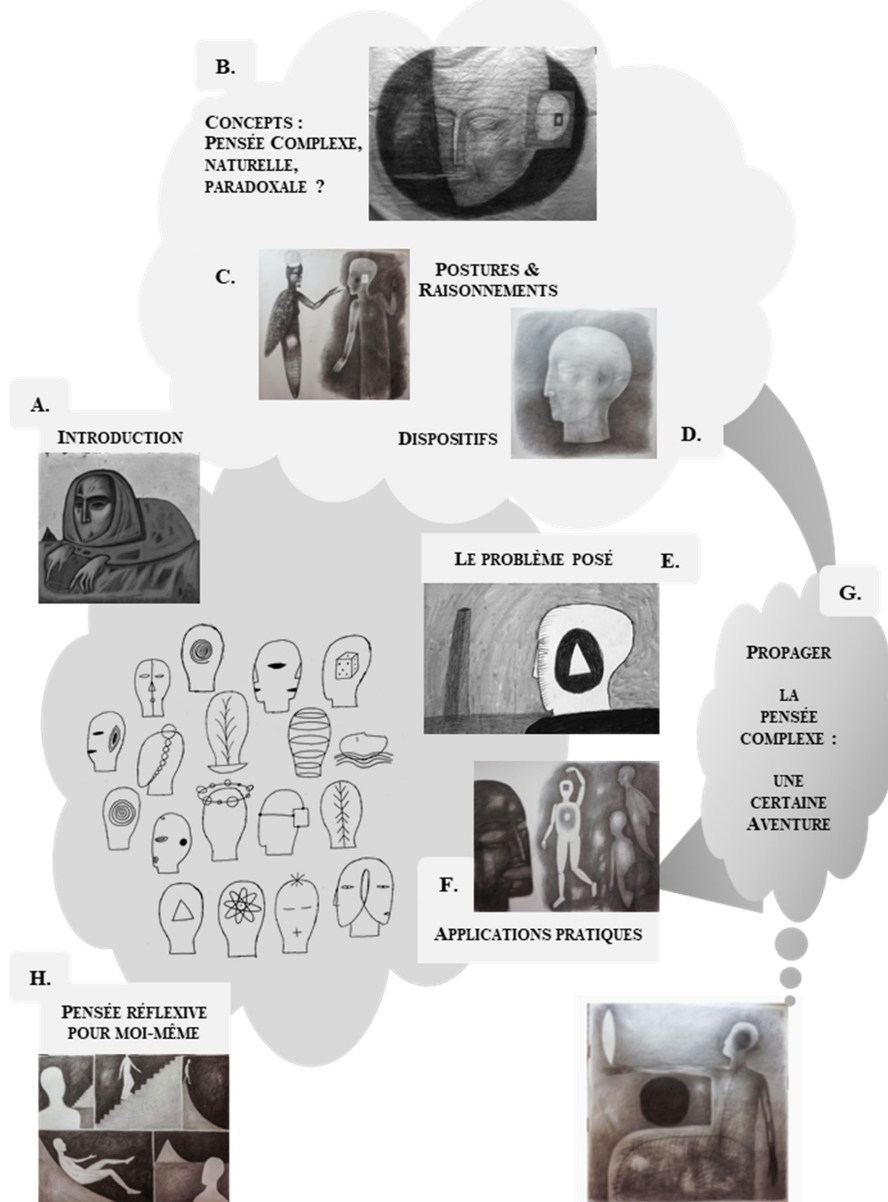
B.

Concepts :
Pensée Complexe, naturelle, paradoxale ?

C.

Postures & Raisonnements

A.

Introduction

Dispositifs

D.

Le problème posé

E.

G.

Propager
la
pensée
complexe :
une
certaine
Aventure

F.

Applications pratiques

H.

Pensée réflexive pour moi-même